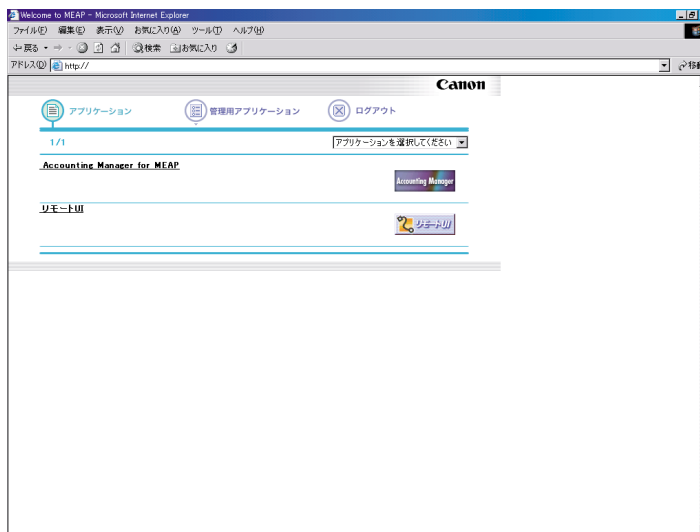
Welcome to MEAP - Microsoft Internet Explorer

ファイル(F) 編集(E) 表示(V) お気に入り(A) ツール(T) ヘルプ(H)

戻る · → · 検索 お気に入り

アドレス(D) http://

移動

Canon

アプリケーション 管理用アプリケーション ログアウト

1/1

アプリケーションを選択してください

Accounting Manager for MEAP

Accounting Manager

リモートUI

リモートUI